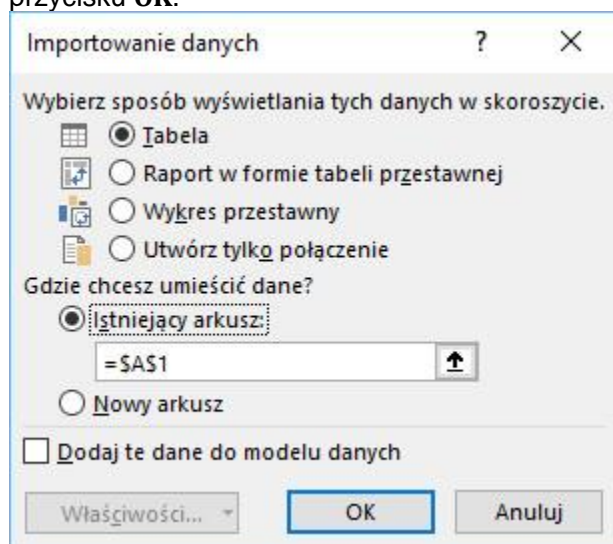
przycisku **OK**.

Importowanie danych ? ×

Wybierz sposób wyświetlania tych danych w skoroszycie.

Tabela

Raport w formie tabeli przestawnej

Wykres przestawny

Utwórz tylko połączenie

Gdzie chcesz umieścić dane?

Istniejący arkusz:

=$A$1

Nowy arkusz

Dodaj te dane do modelu danych

Właściwości... OK Anuluj